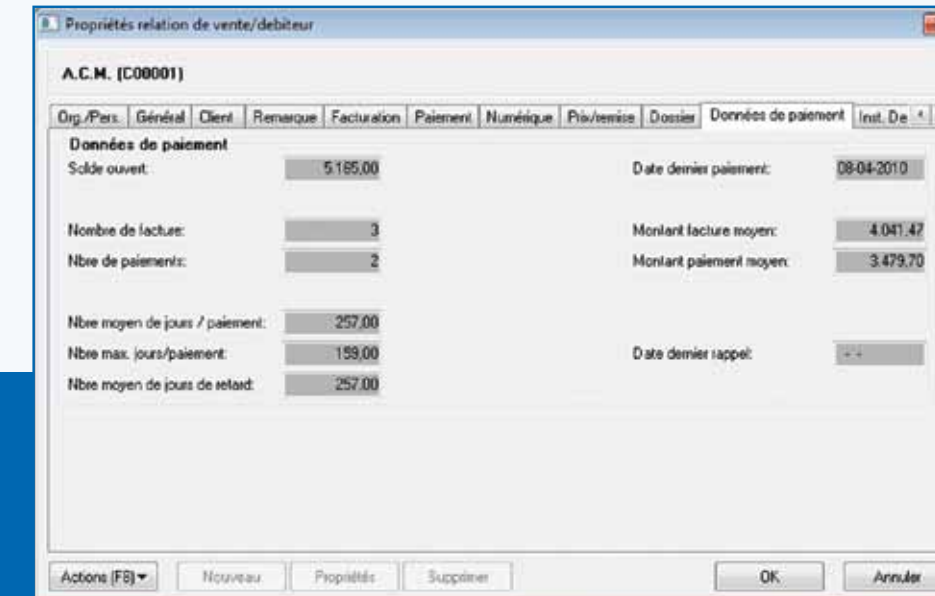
Propriétés relation de vente/debiteur

A.C.M. (C08001)

Org./Pers. | Général | Client | Remarque | Facturation | Paiement | Numérique | Prix/remise | Dossier | Données de paiement | Inst. De

Données de paiement

Solde ouvert: 5.165,00

Date dernier paiement: 08-04-2010

Nombre de facture: 3

Montant facture moyen: 4.041,47

Nbre de paiements: 2

Montant paiement moyen: 3.479,70

Nbre moyen de jours / paiement: 257,00

Nbre max. jours/paiement: 159,00

Date dernier rappel: - -

Nbre moyen de jours de retard: 257,00

Actions (F8) Nouveau Propriétés Supprimer OK Annuler